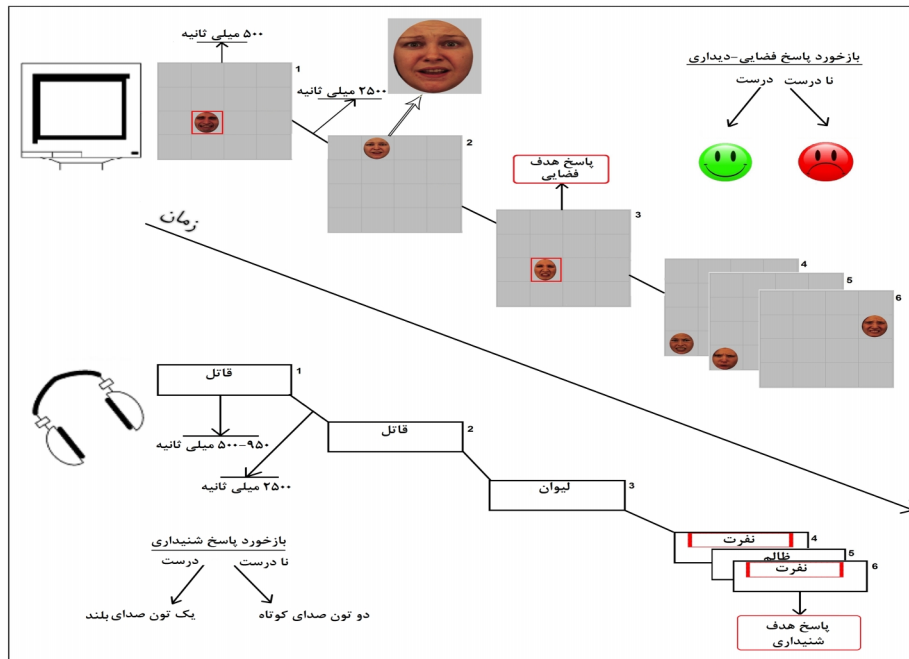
۵۰۰ میلی ثانیه

۱

۲۵۰۰ میلی ثانیه

۲

بازخورد پاسخ فضایی-دیداری

نا درست درست

پاسخ هدف فضایی

۳

زمان

۴

۵

۶

قاتل

۱

قاتل

۲

۹۵۰-۵۰۰ میلی ثانیه

۲۵۰۰ میلی ثانیه

لیوان

۳

بازخورد پاسخ شنیداری

نا درست درست

یک تون صدای بلند

دو تون صدای کوتاه

نفرت

۴

ظالم

۵

نفرت

۶

پاسخ هدف شنیداری